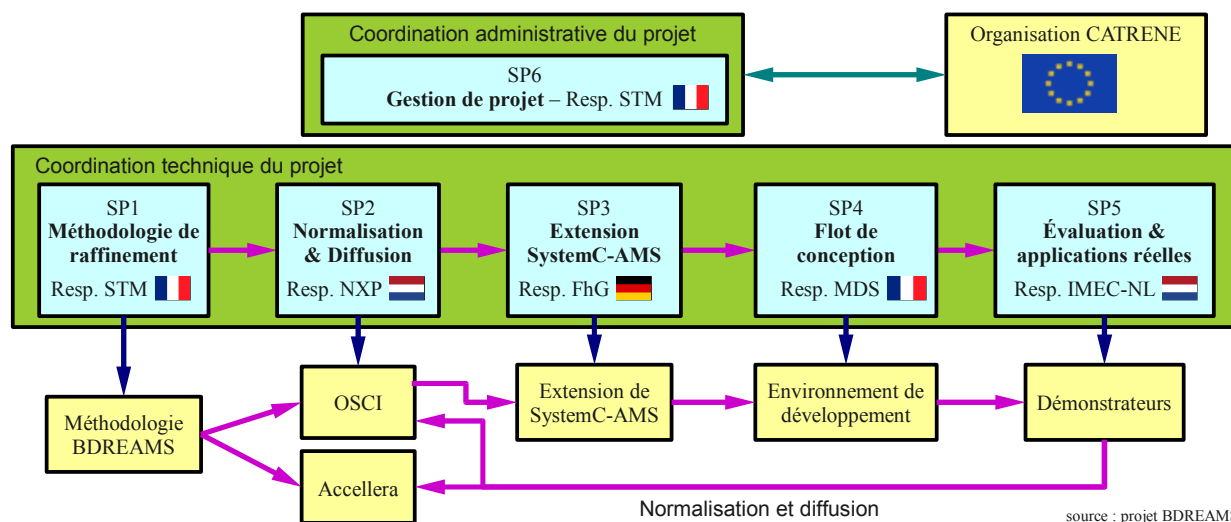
Coordination administrative du projet

SP6
**Gestion de projet** – Resp. STM

Organisation CATRENE

Coordination technique du projet

SP1
**Méthodologie de raffinement**
Resp. STM

SP2
**Normalisation & Diffusion**
Resp. NXP

SP3
**Extension SystemC-AMS**
Resp. FhG

SP4
**Flot de conception**
Resp. MDS

SP5
**Évaluation & applications réelles**
Resp. IMEC-NL

Méthodologie BDREAMS

OSCI

Accellera

Extension de SystemC-AMS

Environnement de développement

Démonstrateurs

Normalisation et diffusion

source : projet BDREAM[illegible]